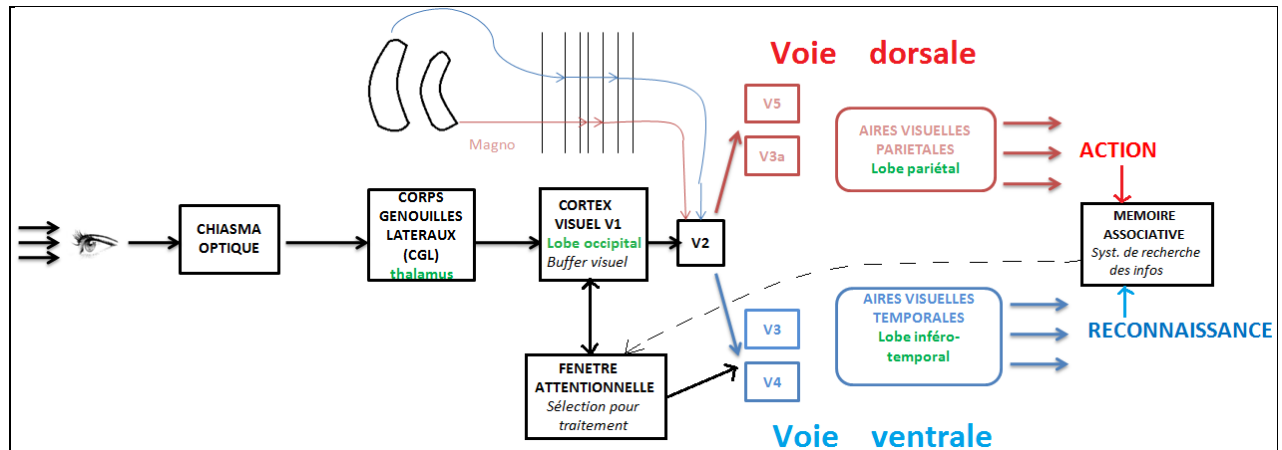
Voie dorsale

Magno

V5

V3a

AIRES VISUELLES PARIETALES
Lobe pariétal

ACTION

CHIASMA OPTIQUE

CORPS GENOUILLES LATERAUX (CGL)
thalamus

CORTEX VISUEL V1
Lobe occipital
Buffer visuel

V2

MEMOIRE ASSOCIATIVE
Syst. de recherche des infos

AIRES VISUELLES TEMPORALES
Lobe inféro-temporal

RECONNAISSANCE

V3

V4

FENETRE ATTENTIONNELLE
Sélection pour traitement

Voie ventrale